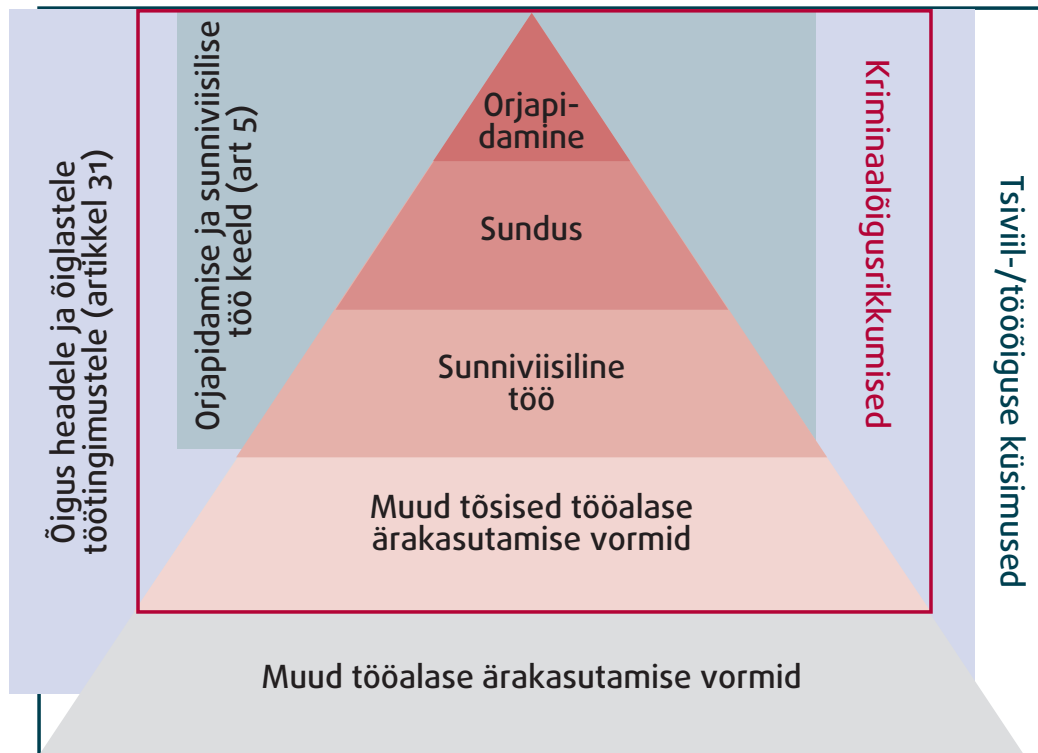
Õigus headele ja õiglastele töötingimustele (artikkel 31)

Orjapidamise ja sunniviisilise töö keeld (art 5)

Orjapidamine

Sundus

Sunniviisiline töö

Muud tõsised tööalase ärakasutamise vormid

Kriminaalõigusrikkumised

Tsiviil-/tööõiguse küsimused

Muud tööalase ärakasutamise vormid